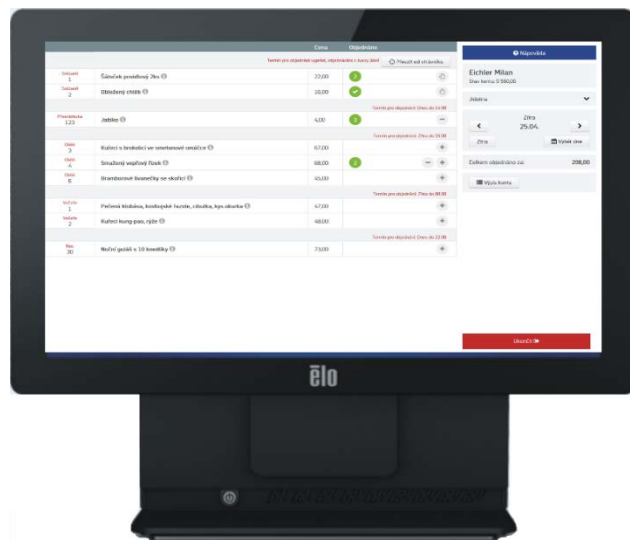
Cena Objednáno

Termín pro objednání ugelet, objednávkou v buzu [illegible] Převzít od strávníka

Snídaně 1 Šlinček prolíkový 2ks 22,00 1

Snídaně 2 Obložený chléb 20,00

Přesnídávka 123 Jablko 4,00 1

Termín pro objednání: Dnes do 23:00

Oběd 3 Kuřecí s brokolicí ve smetanové omáčce 67,00

Oběd 4 Smažený vepřový řízek 68,00 2

Oběd 5 Bramborové švestky se skořicí 45,00

Termín pro objednání: Dnes do 08:00

Večeře 1 Pečená klobása, hořčice, cibulka, kys. okurka 47,00

Večeře 2 Kuřecí kung-pao, rýže 48,00

Termín pro objednání: Dnes do 22:00

Noc 30 Noční guláš s 10 knedlíky 73,00

Nápověda

Eichler Milan
Stav konta: 5 590,00

Jídelna

Zítra
25.04.

Zítra Vybrat den

Celkem objednáno za: 208,00

Výpis Konta

Ukončit

elo